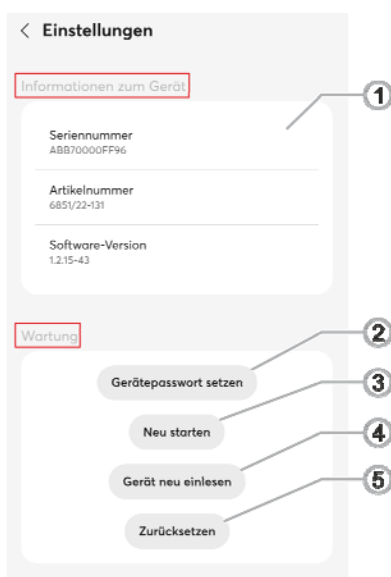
< Einstellungen

Informationen zum Gerät

Seriennummer
ABB70000FF96

Artikelnummer
6851/22-131

Software-Version
1.2.15-43

1

Wartung

Gerätepasswort setzen

Neu starten

Gerät neu einlesen

Zurücksetzen

2

3

4

5